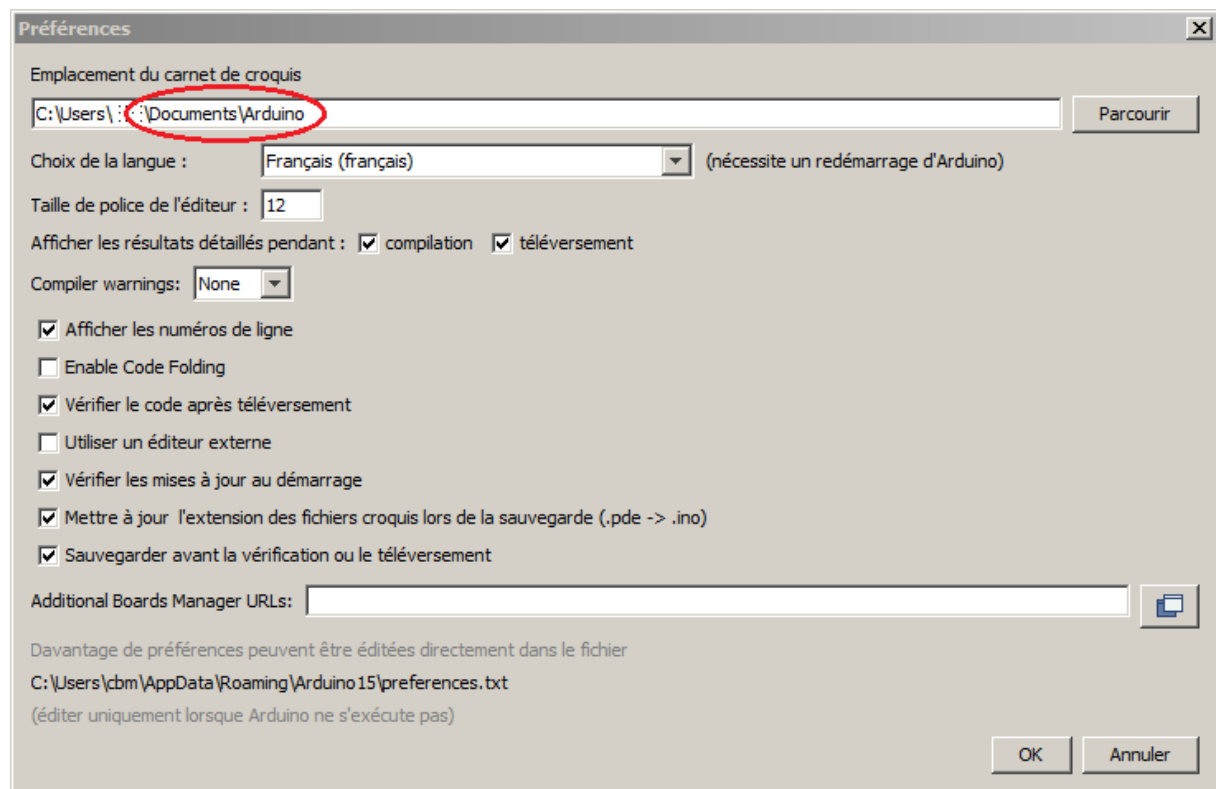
Préférences

Emplacement du carnet de croquis

C:\Users\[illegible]\Documents\Arduino

Parcourir

Choix de la langue : Français (français) (nécessite un redémarrage d'Arduino)

Taille de police de l'éditeur : 12

Afficher les résultats détaillés pendant : compilation téléversement

Compiler warnings: None

Afficher les numéros de ligne

Enable Code Folding

Vérifier le code après téléversement

Utiliser un éditeur externe

Vérifier les mises à jour au démarrage

Mettre à jour l'extension des fichiers croquis lors de la sauvegarde (.pde -> .ino)

Sauvegarder avant la vérification ou le téléversement

Additional Boards Manager URLs:

Davantage de préférences peuvent être éditées directement dans le fichier

C:\Users\cbm\AppData\Roaming\Arduino15\preferences.txt

(éditer uniquement lorsque Arduino ne s'exécute pas)

OK

Annuler